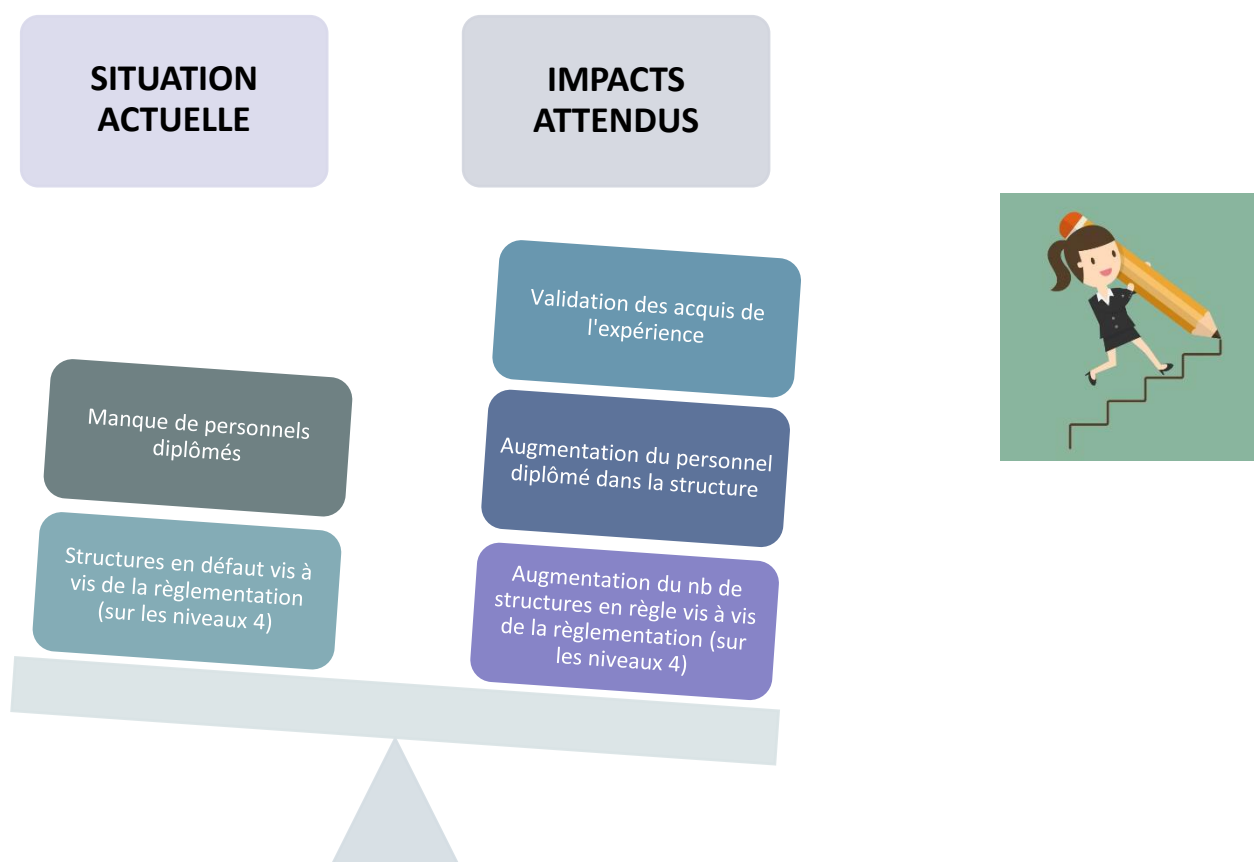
SITUATION ACTUELLE

IMPACTS ATTENDUS

Manque de personnels diplômés

Structures en défaut vis à vis de la règlementation (sur les niveaux 4)

Validation des acquis de l'expérience

Augmentation du personnel diplômé dans la structure

Augmentation du nb de structures en règle vis à vis de la règlementation (sur les niveaux 4)